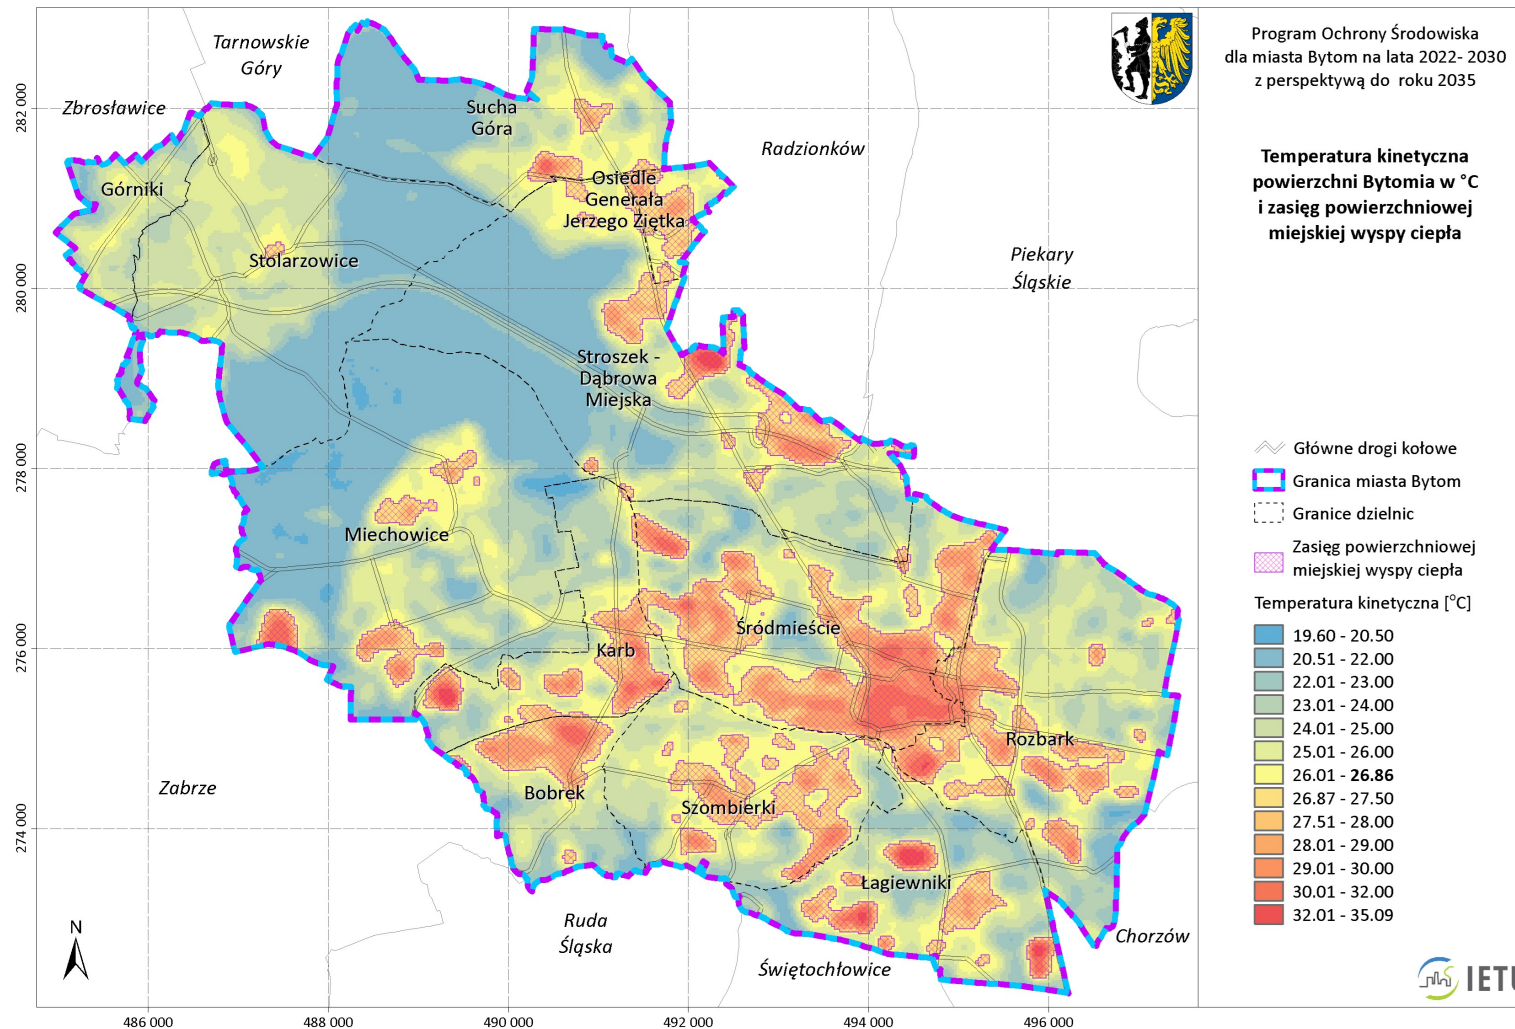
Program Ochrony Środowiska dla miasta Bytom na lata 2022- 2030 z perspektywą do roku 2035

Temperatura kinetyczna powierzchni Bytomia w °C i zasięg powierzchniowej miejskiej wyspy ciepła

Tarnowskie Góry
Zbrosławice
Sucha Góra
Radzionków
Górniki
Osiedle Generała Jerzego Ziętka
Stolarzowice
Piekary Śląskie
Stroszek - Dąbrowa Miejska
Miechowice
Śródmieście
Karb
Rozbark
Zabrze
Bobrek
Szombierki
Łagiewniki
Ruda Śląska
Świętochłowice
Chorzów
N

282 000
280 000
278 000
276 000
274 000
486 000
488 000
490 000
492 000
494 000
496 000

Główne drogi kołowe
Granica miasta Bytom
Granice dzielnic
Zasięg powierzchniowej miejskiej wyspy ciepła
Temperatura kinetyczna [°C]
19.60 - 20.50
20.51 - 22.00
22.01 - 23.00
23.01 - 24.00
24.01 - 25.00
25.01 - 26.00
26.01 - **26.86**
26.87 - 27.50
27.51 - 28.00
28.01 - 29.00
29.01 - 30.00
30.01 - 32.00
32.01 - 35.09

IETU